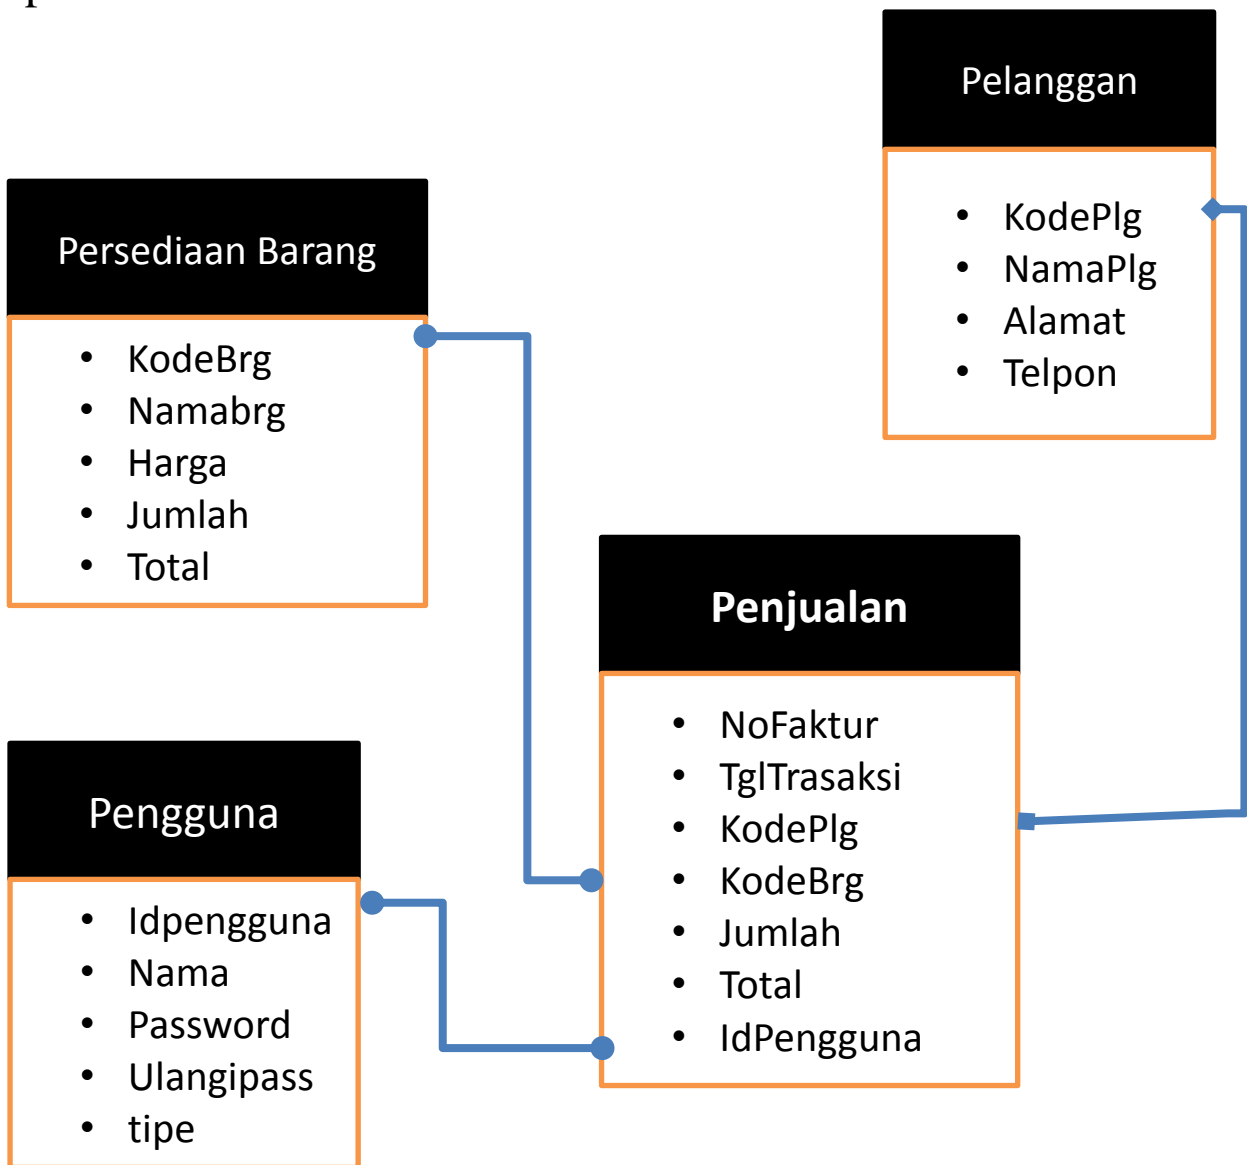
Pelanggan

- KodePlg
- NamaPlg
- Alamat
- Telpon

Persediaan Barang

- KodeBrg
- Namabrg
- Harga
- Jumlah
- Total

Penjualan

- NoFaktur
- TglTrasaksi
- KodePlg
- KodeBrg
- Jumlah
- Total
- IdPengguna

Pengguna

- Idpengguna
- Nama
- Password
- Ulangipass
- tipe